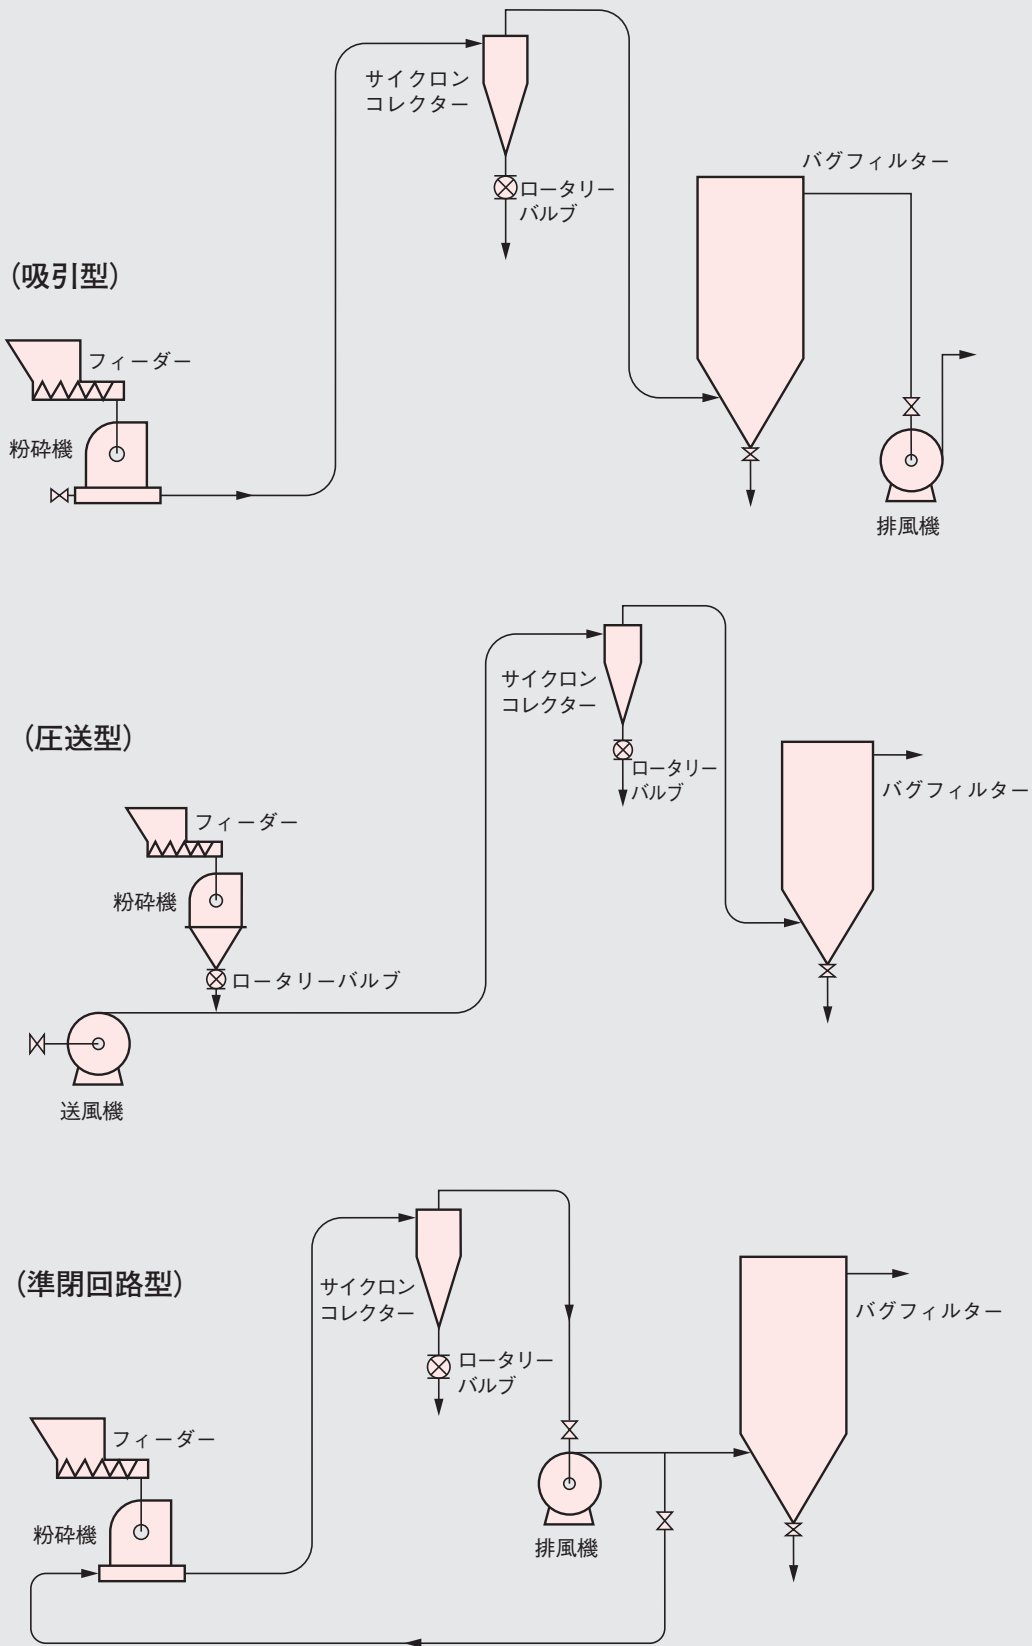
(吸引型)

サイクロン
コレクター

ロータリー
バルブ

バグフィルター

フィーダー

粉砕機

排風機

(圧送型)

サイクロン
コレクター

ロータリー
バルブ

バグフィルター

フィーダー

粉砕機

ロータリーバルブ

送風機

(準閉回路型)

サイクロン
コレクター

ロータリー
バルブ

バグフィルター

フィーダー

粉砕機

排風機